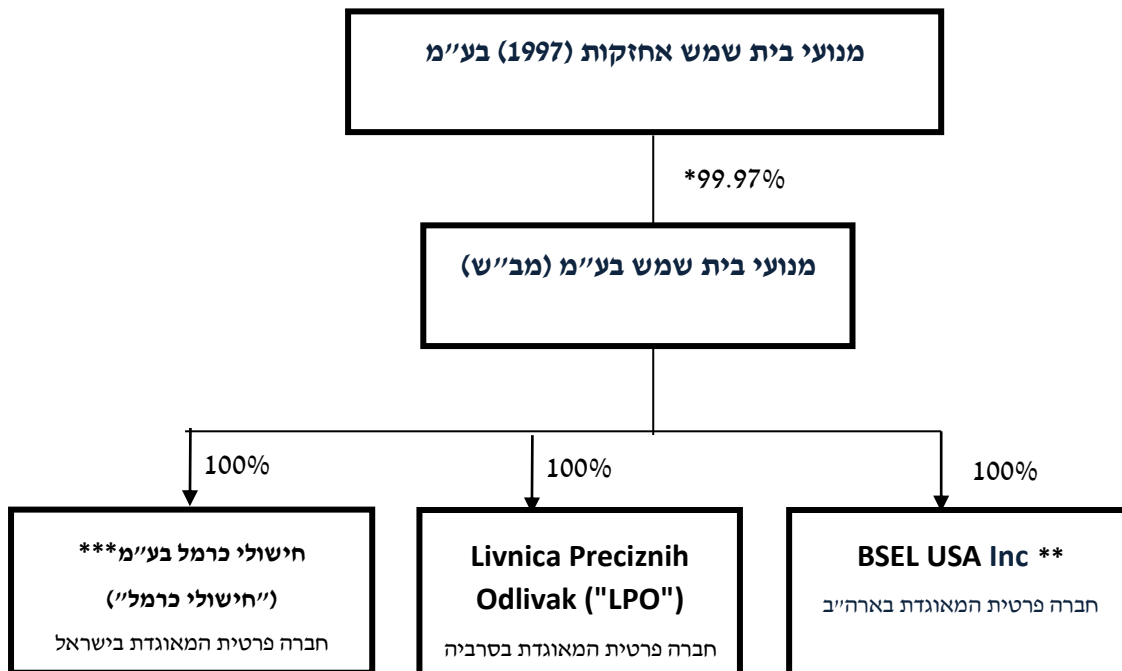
מנועי בית שמש אחזקות (1997) בע״מ

*99.97%

מנועי בית שמש בע״מ (מב״ש)

100%

100%

100%

BSEL USA Inc **
חברה פרטית המאוגדת בארה״ב

Livnica Preciznih Odlivak ("LPO")
חברה פרטית המאוגדת בסרביה

חישולי כרמל בע״מ***
(״חישולי כרמל״)
חברה פרטית המאוגדת בישראל